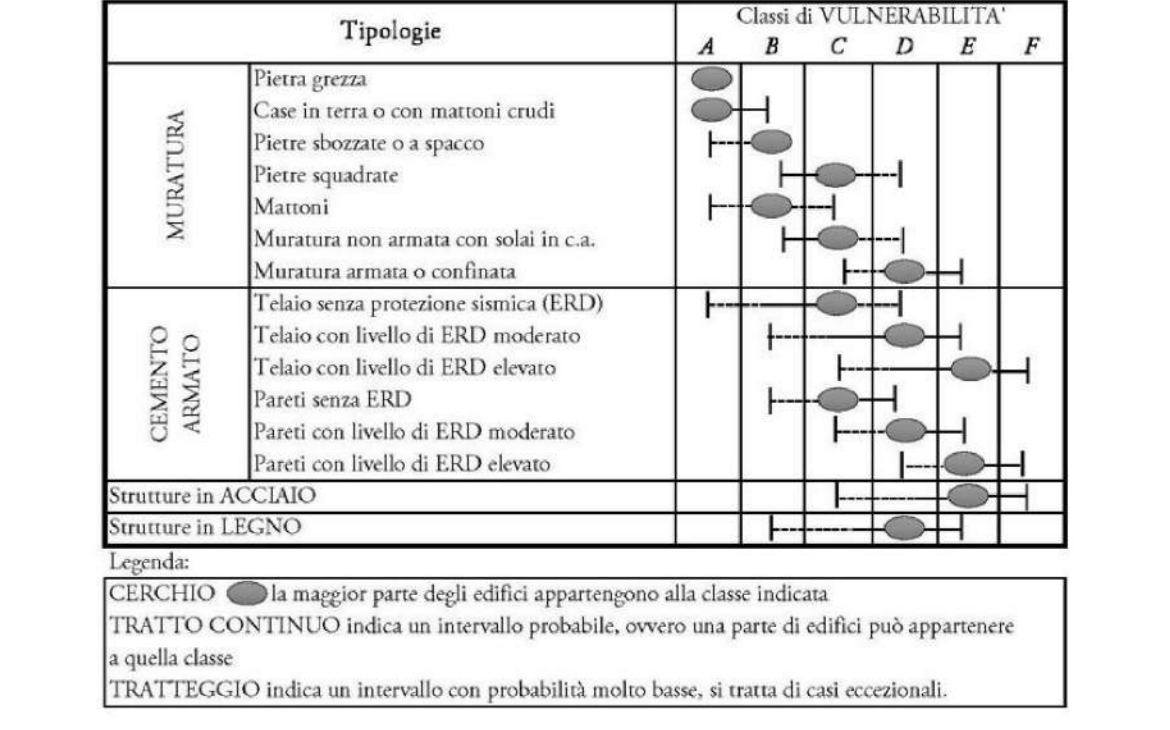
| Tipologie | | Classi di VULNERABILITA' A | B | C | D | E | F |
|---|---|---|---|---|---|---|---|
| MURATURA | Pietra grezza | | | | | | |
| | Case in terra o con mattoni crudi | | | | | | |
| | Pietre sbozzate o a spacco | | | | | | |
| | Pietre squadrate | | | | | | |
| | Mattoni | | | | | | |
| | Muratura non armata con solai in c.a. | | | | | | |
| | Muratura armata o confinata | | | | | | |
| CEMENTO ARMATO | Telaio senza protezione sismica (ERD) | | | | | | |
| | Telaio con livello di ERD moderato | | | | | | |
| | Telaio con livello di ERD elevato | | | | | | |
| | Pareti senza ERD | | | | | | |
| | Pareti con livello di ERD moderato | | | | | | |
| | Pareti con livello di ERD elevato | | | | | | |
| Strutture in ACCIAIO | | | | | | | |
| Strutture in LEGNO | | | | | | | |

Legenda:

CERCHIO la maggior parte degli edifici appartengono alla classe indicata
TRATTO CONTINUO indica un intervallo probabile, ovvero una parte di edifici può appartenere a quella classe
TRATTEGGIO indica un intervallo con probabilità molto basse, si tratta di casi eccezionali.